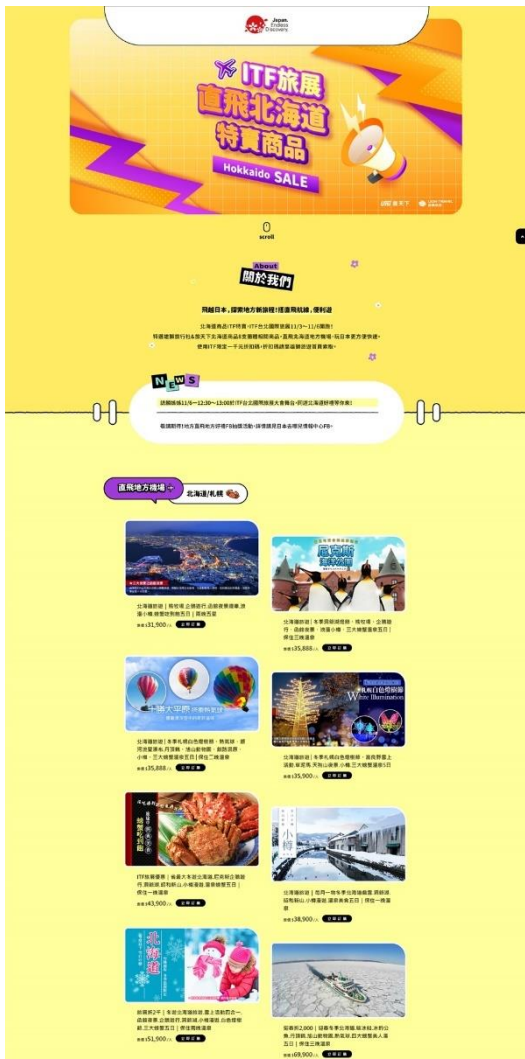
Japan Endless Discovery

ITF旅展
直飛北海道
特賣商品
Hokkaido SALE

scroll

About
關於我們

飛越日本，探索地方新旅程!搭直飛航線，便利遊

北海道商品ITF特賣+ITF台北國際旅展11/3~11/6開跑!
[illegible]

NEWS

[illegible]11/4~12:30~13:00於ITF台北國際旅展大會舞台-邀請北海道好禮等你來!

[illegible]

直飛地方機場 → 北海道/札幌

北海道旅遊 | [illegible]
$31,900 立即訂購

北海道旅遊 | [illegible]
$35,888 立即訂購

北海道旅遊 | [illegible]
$35,888 立即訂購

北海道旅遊 | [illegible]
$35,900 立即訂購

ITF旅展優惠 | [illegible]
$43,900 立即訂購

北海道旅遊 | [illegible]
$38,900 立即訂購

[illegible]
$51,900 立即訂購

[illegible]
$69,900 立即訂購